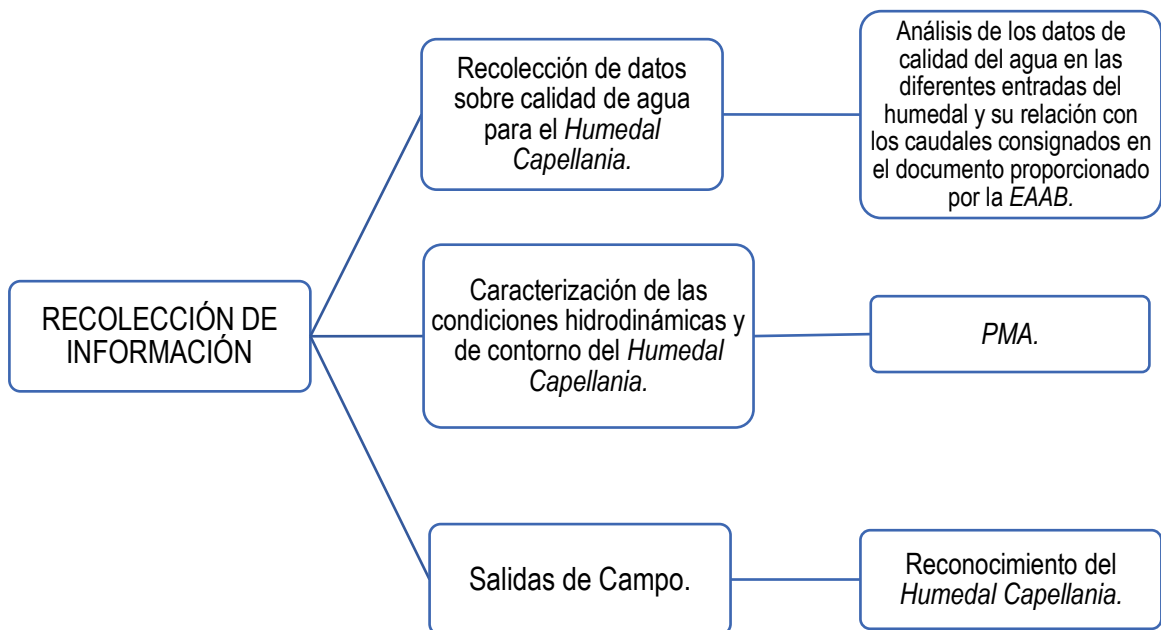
RECOLECCIÓN DE INFORMACIÓN

Recolección de datos sobre calidad de agua para el Humedal Capellania.

Análisis de los datos de calidad del agua en las diferentes entradas del humedal y su relación con los caudales consignados en el documento proporcionado por la EAAB.

Caracterización de las condiciones hidrodinámicas y de contorno del Humedal Capellania.

PMA.

Salidas de Campo.

Reconocimiento del Humedal Capellania.